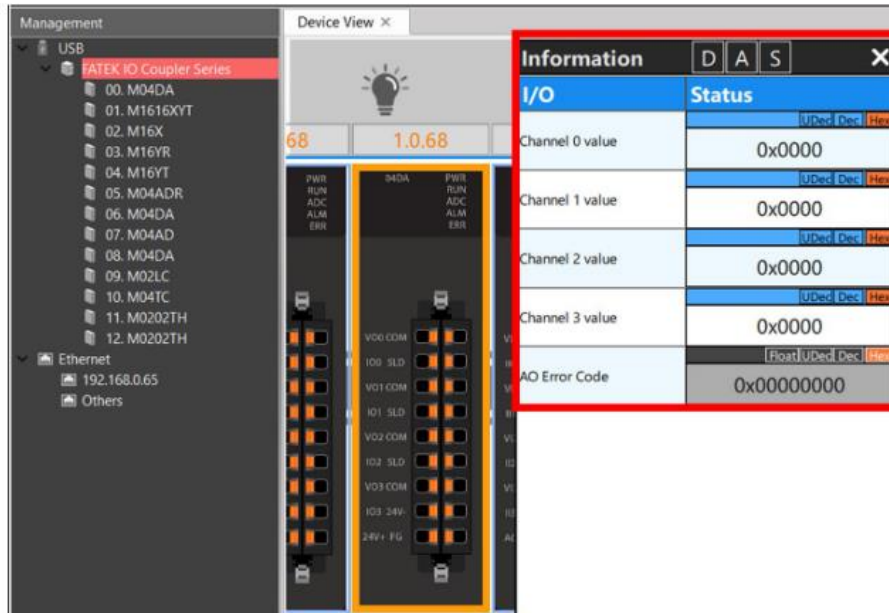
Management
USB
FATEK IO Coupler Series
00. M04DA
01. M1616XYT
02. M16X
03. M16YR
04. M16YT
05. M04ADR
06. M04DA
07. M04AD
08. M04DA
09. M02LC
10. M04TC
11. M0202TH
12. M0202TH
Ethernet
192.168.0.65
Others

Device View ×

68
1.0.68

PWR
RUN
ADC
ALM
ERR

04DA
PWR
RUN
ADC
ALM
ERR

VO0 COM
IO0 SLD
VO1 COM
IO1 SLD
VO2 COM
IO2 SLD
VO3 COM
IO3 24V-
24V+ FG

Information D A S ×

| I/O | Status |
|---|---|
| Channel 0 value | UDed Dec Hex 0x0000 |
| Channel 1 value | UDed Dec Hex 0x0000 |
| Channel 2 value | UDed Dec Hex 0x0000 |
| Channel 3 value | UDed Dec Hex 0x0000 |
| AO Error Code | Float UDed Dec Hex 0x00000000 |